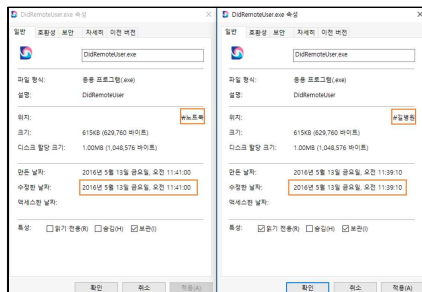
DidRemoteUser.exe 속성

일반 호환성 보안 자세히 이전 버전

DidRemoteUser.exe

파일 형식: 응용 프로그램(.exe)

설명: DidRemoteUser

위치: ₩뉴트럭

크기: 615KB (629,760 바이트)

디스크 할당 크기: 1.00MB (1,048,576 바이트)

만든 날짜: 2016년 5월 13일 금요일, 오전 11:41:00

수정한 날짜: 2016년 5월 13일 금요일, 오전 11:41:00

액세스한 날짜:

특성: 읽기 전용(R) 숨김(H) 보관(I)

확인 취소 적용(A)

DidRemoteUser.exe 속성

일반 호환성 보안 자세히 이전 버전

DidRemoteUser.exe

파일 형식: 응용 프로그램(.exe)

설명: DidRemoteUser

위치: ₩길병원

크기: 615KB (629,760 바이트)

디스크 할당 크기: 1.00MB (1,048,576 바이트)

만든 날짜: 2016년 5월 13일 금요일, 오전 11:39:10

수정한 날짜: 2016년 5월 13일 금요일, 오전 11:39:10

액세스한 날짜:

특성: 읽기 전용(R) 숨김(H) 보관(I)

확인 취소 적용(A)